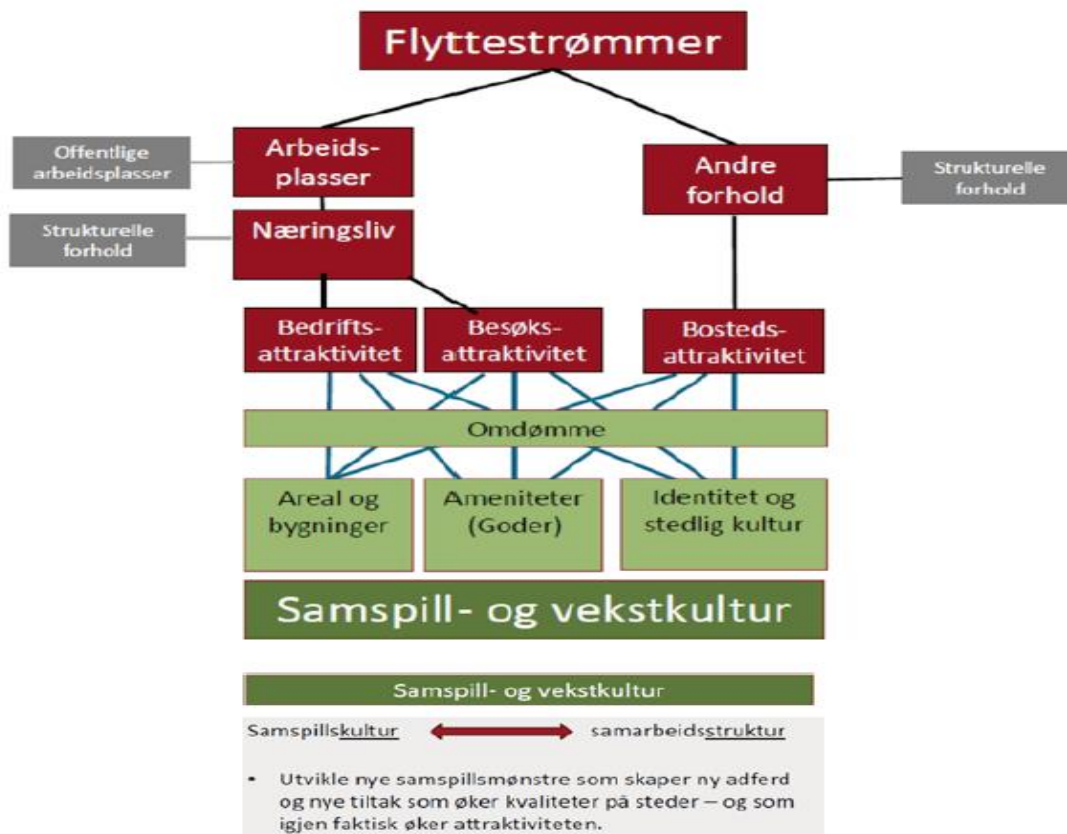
Flyttestrømmer

Offentlige arbeidsplasser

Arbeids-plasser

Andre forhold

Strukturelle forhold

Strukturelle forhold

Næringsliv

Bedrifts-attraktivitet

Besøks-attraktivitet

Bosteds-attraktivitet

Omdømme

Areal og bygninger

Ameniteter (Goder)

Identitet og stedlig kultur

Samspill- og vekstkultur

Samspill- og vekstkultur

Samspillskultur samarbeidsstruktur

• Utvikle nye samspillsmønstre som skaper ny adferd og nye tiltak som øker kvaliteter på steder – og som igjen faktisk øker attraktiviteten.